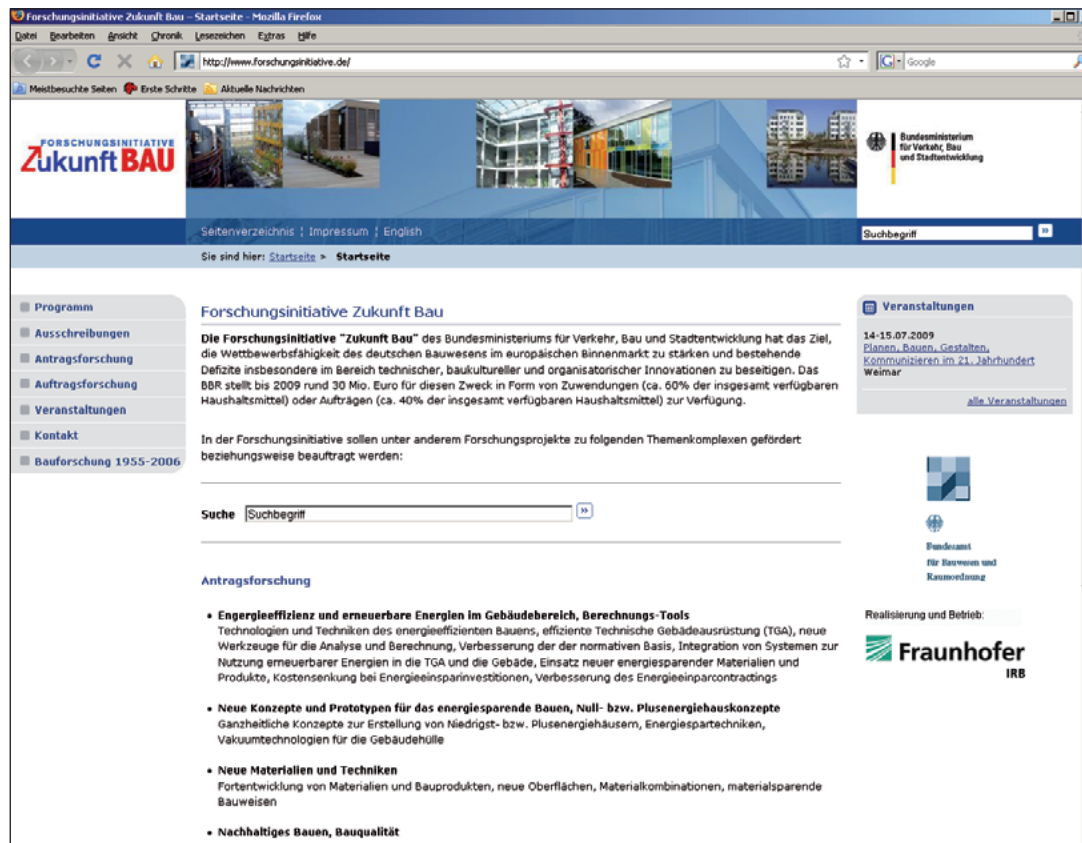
Forschungsinitiative Zukunft Bau – Startseite - Mozilla Firefox

Datei Bearbeiten Ansicht Chronik Lesezeichen Extras Hilfe

http://www.forschungsinitiative.de/

Google

Meistbesuchte Seiten Erste Schritte Aktuelle Nachrichten

FORSCHUNGSINITIATIVE Zukunft BAU

Bundesministerium für Verkehr, Bau und Stadtentwicklung

Seitenverzeichnis | Impressum | English

Suchbegriff

Sie sind hier: Startseite > Startseite

Programm
Ausschreibungen
Antragsforschung
Auftragsforschung
Veranstaltungen
Kontakt
Bauforschung 1955-2006

Forschungsinitiative Zukunft Bau

Die Forschungsinitiative "Zukunft Bau" des Bundesministeriums für Verkehr, Bau und Stadtentwicklung hat das Ziel, die Wettbewerbsfähigkeit des deutschen Bauwesens im europäischen Binnenmarkt zu stärken und bestehende Defizite insbesondere im Bereich technischer, baukultureller und organisatorischer Innovationen zu beseitigen. Das BBR stellt bis 2009 rund 30 Mio. Euro für diesen Zweck in Form von Zuwendungen (ca. 60% der insgesamt verfügbaren Haushaltsmittel) oder Aufträgen (ca. 40% der insgesamt verfügbaren Haushaltsmittel) zur Verfügung.

In der Forschungsinitiative sollen unter anderem Forschungsprojekte zu folgenden Themenkomplexen gefördert beziehungsweise beauftragt werden:

Suche Suchbegriff

Antragsforschung

• Engergieeffizienz und erneuerbare Energien im Gebäudebereich, Berechnungs-Tools
Technologien und Techniken des energieeffizienten Bauens, effiziente Technische Gebädeausrüstung (TGA), neue Werkzeuge für die Analyse und Berechnung, Verbesserung der der normativen Basis, Integration von Systemen zur Nutzung erneuerbarer Energien in die TGA und die Gebäde, Einsatz neuer energiesparender Materialien und Produkte, Kostensenkung bei Energieeinsparinvestitionen, Verbesserung des Energieeinparcontractings

• Neue Konzepte und Prototypen für das energiesparende Bauen, Null- bzw. Plusenergiehauskonzepte
Ganzheitliche Konzepte zur Erstellung von Niedrigst- bzw. Plusenergiehäusern, Energiespartechniken, Vakuumtechnologien für die Gebäudehülle

• Neue Materialien und Techniken
Fortentwicklung von Materialien und Bauprodukten, neue Oberflächen, Materialkombinationen, materialsparende Bauweisen

• Nachhaltiges Bauen, Bauqualität

Veranstaltungen

14-15.07.2009
Planen, Bauen, Gestalten, Kommunizieren im 21. Jahrhundert
Weimar

alle Veranstaltungen

Bundesamt für Bauwesen und Raumordnung

Realisierung und Betrieb:

Fraunhofer IRB